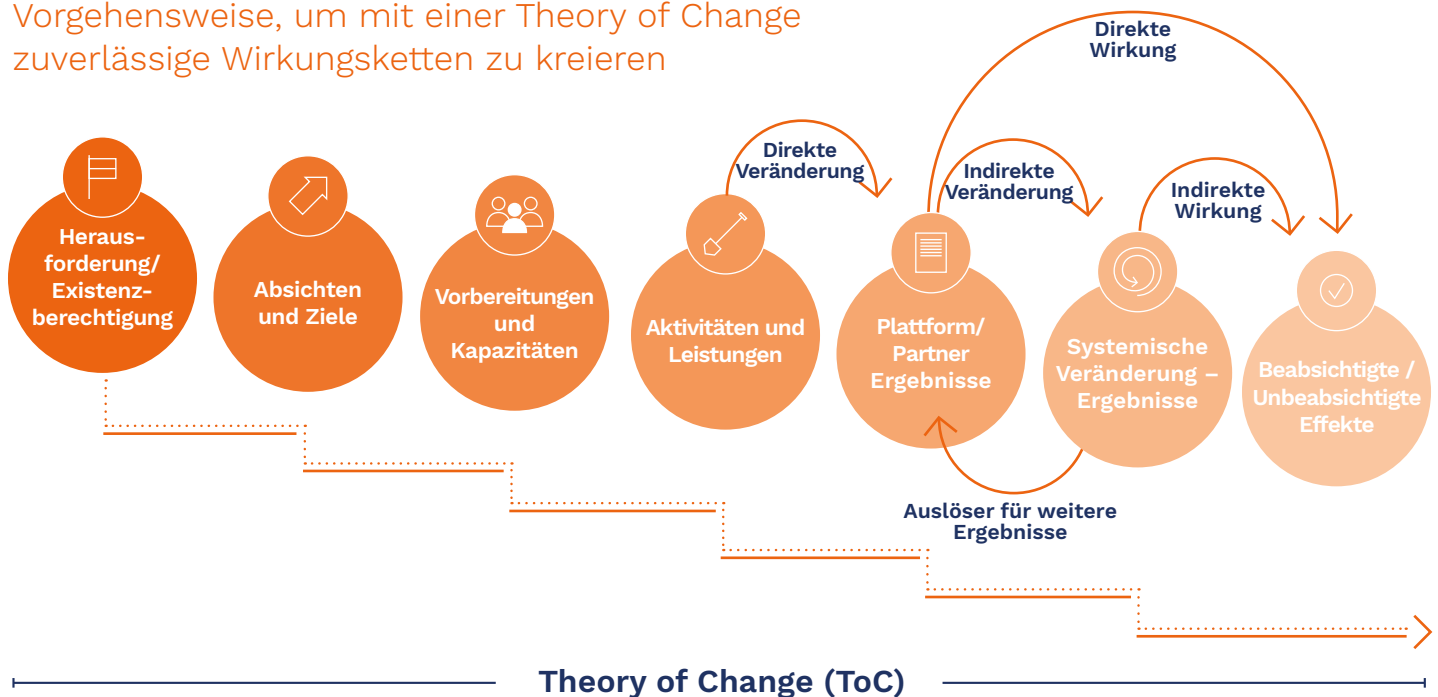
Vorgehensweise, um mit einer Theory of Change zuverlässige Wirkungsketten zu kreieren

Direkte Wirkung

Direkte Veränderung

Indirekte Veränderung

Indirekte Wirkung

Herausforderung/ Existenzberechtigung

Absichten und Ziele

Vorbereitungen und Kapazitäten

Aktivitäten und Leistungen

Plattform/ Partner Ergebnisse

Systemische Veränderung – Ergebnisse

Beabsichtigte / Unbeabsichtigte Effekte

Auslöser für weitere Ergebnisse

Theory of Change (ToC)